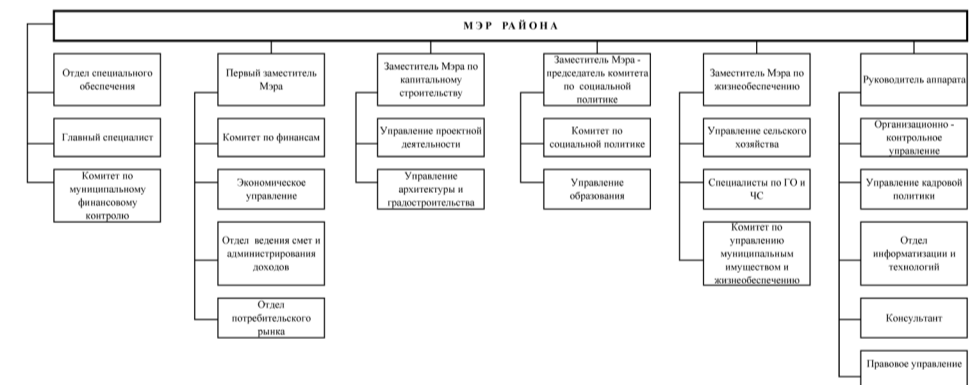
МЭР РАЙОНА

Отдел специального обеспечения

Главный специалист

Комитет по муниципальному финансовому контролю

Первый заместитель Мэра

Комитет по финансам

Экономическое управление

Отдел ведения смет и администрирования доходов

Отдел потребительского рынка

Заместитель Мэра по капитальному строительству

Управление проектной деятельности

Управление архитектуры и градостроительства

Заместитель Мэра - председатель комитета по социальной политике

Комитет по социальной политике

Управление образования

Заместитель Мэра по жизнеобеспечению

Управление сельского хозяйства

Специалисты по ГО и ЧС

Комитет по управлению муниципальным имуществом и жизнеобеспечению

Руководитель аппарата

Организационно - контрольное управление

Управление кадровой политики

Отдел информатизации и технологий

Консультант

Правовое управление